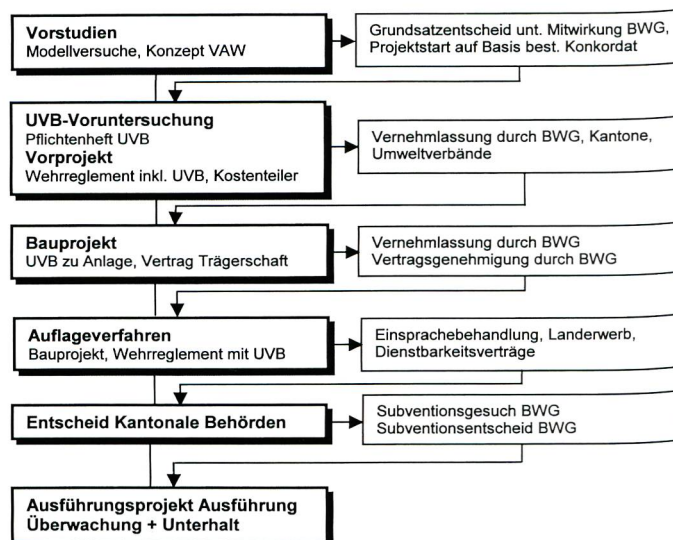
**Vorstudien**
Modellversuche, Konzept VAW

Grundsatzentscheid unt. Mitwirkung BWG, Projektstart auf Basis best. Konkordat

**UVB-Voruntersuchung**
Pflichtenheft UVB
**Vorprojekt**
Wehrreglement inkl. UVB, Kostenteiler

Vernehmlassung durch BWG, Kantone, Umweltverbände

**Bauprojekt**
UVB zu Anlage, Vertrag Trägerschaft

Vernehmlassung durch BWG
Vertragsgenehmigung durch BWG

**Auflageverfahren**
Bauprojekt, Wehrreglement mit UVB

Einsprachebehandlung, Landerwerb, Dienstbarkeitsverträge

**Entscheid Kantonale Behörden**

Subventionsgesuch BWG
Subventionsentscheid BWG

**Ausführungsprojekt Ausführung**
**Überwachung + Unterhalt**